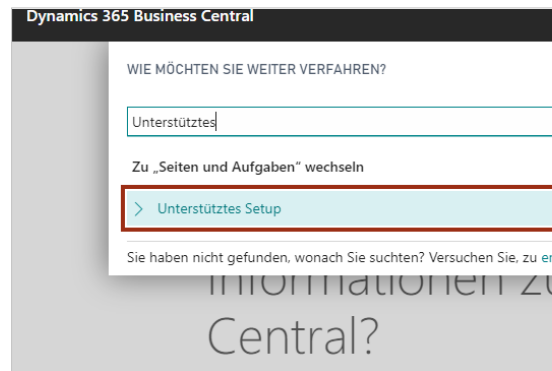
Dynamics 365 Business Central

WIE MÖCHTEN SIE WEITER VERFAHREN?

Unterstütztes

Zu „Seiten und Aufgaben" wechseln

> Unterstütztes Setup

Sie haben nicht gefunden, wonach Sie suchten? Versuchen Sie, zu er

Informationen zu

Central?